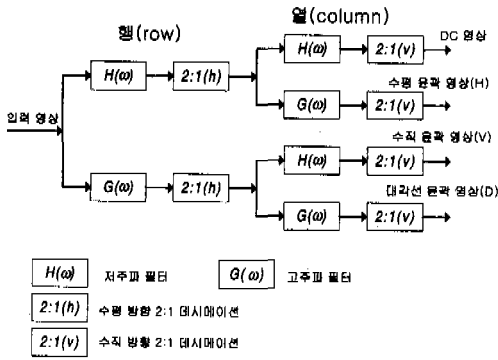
행(row)

열(column)

입력 영상

$H(\omega)$

$2:1(h)$

$H(\omega)$

$2:1(v)$

DC 영상

$G(\omega)$

$2:1(v)$

수평 윤곽 영상(H)

$G(\omega)$

$2:1(h)$

$H(\omega)$

$2:1(v)$

수직 윤곽 영상(V)

$G(\omega)$

$2:1(v)$

대각선 윤곽 영상(D)

$H(\omega)$ 저주파 필터

$G(\omega)$ 고주파 필터

$2:1(h)$ 수평 방향 2:1 데시메이션

$2:1(v)$ 수직 방향 2:1 데시메이션